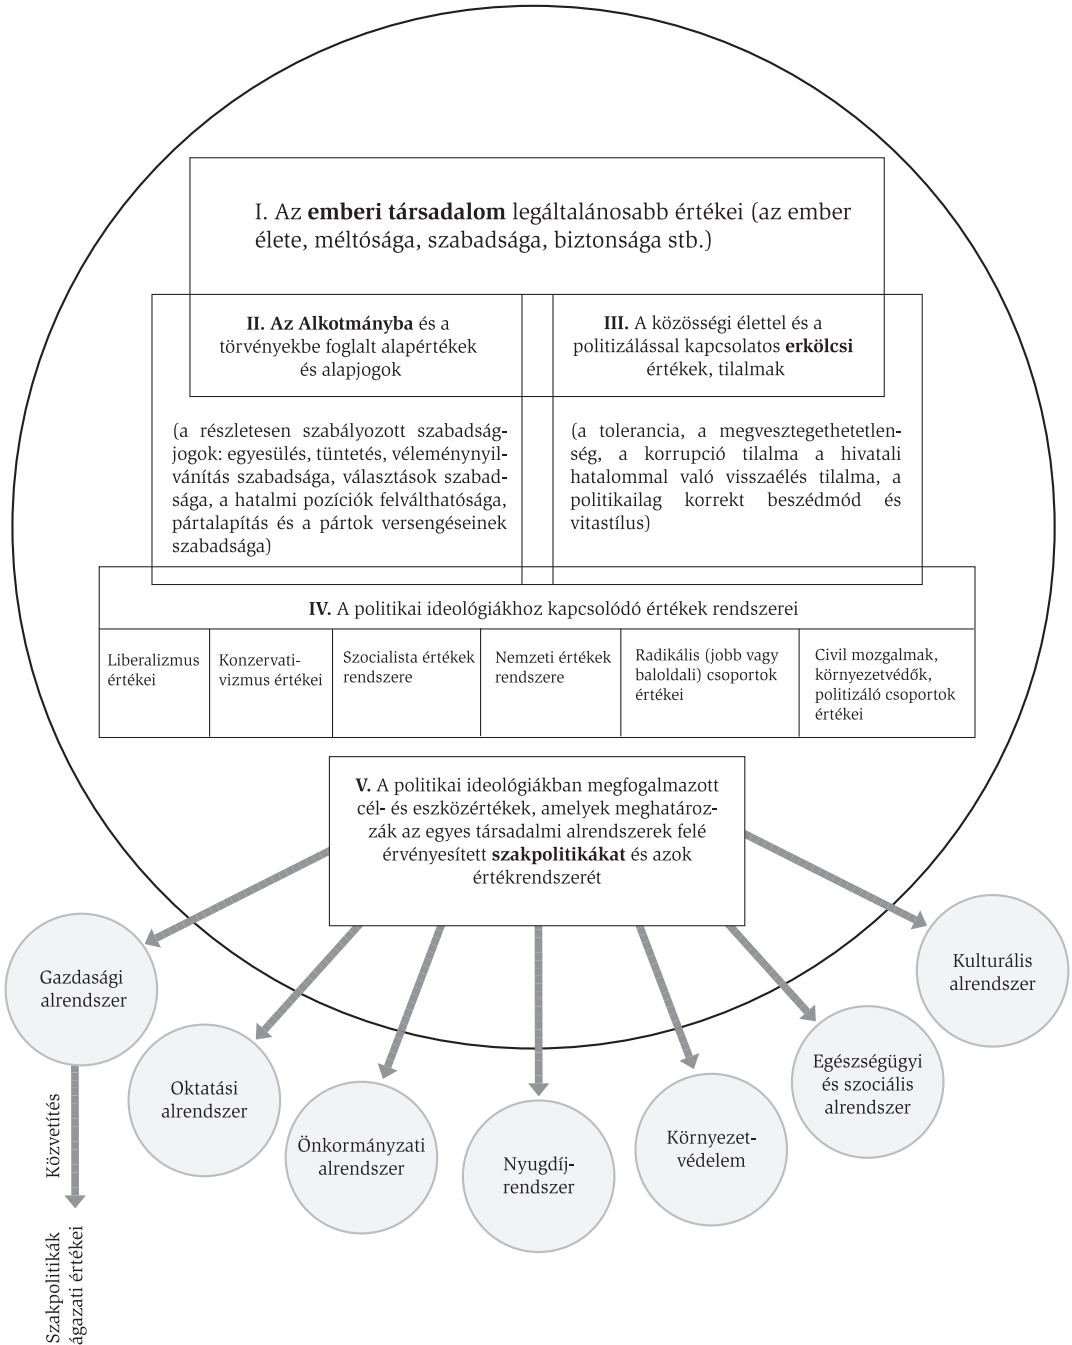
I. Az **emberi társadalom** legáltalánosabb értékei (az ember élete, méltósága, szabadsága, biztonsága stb.)

**II. Az Alkotmányba** és a törvényekbe foglalt alapértékek és alapjogok

(a részletesen szabályozott szabadságjogok: egyesülés, tüntetés, véleménynyilvánítás szabadsága, választások szabadsága, a hatalmi pozíciók felválthatósága, pártalapítás és a pártok versengéseinek szabadsága)

**III.** A közösségi élettel és a politizálással kapcsolatos **erkölcsi** értékek, tilalmak

(a tolerancia, a megvesztegethetetlenség, a korrupció tilalma a hivatali hatalommal való visszaélés tilalma, a politikailag korrekt beszédmód és vitastílus)

**IV.** A politikai ideológiákhoz kapcsolódó értékek rendszerei

| Liberalizmus értékei | Konzervativizmus értékei | Szocialista értékek rendszere | Nemzeti értékek rendszere | Radikális (jobb vagy baloldali) csoportok értékei | Civil mozgalmak, környezetvédők, politizáló csoportok értékei |
|---|---|---|---|---|---|

**V.** A politikai ideológiákban megfogalmazott cél- és eszközértékek, amelyek meghatározzák az egyes társadalmi alrendszerek felé érvényesített **szakpolitikákat** és azok értékrendszerét

Gazdasági alrendszer

Oktatási alrendszer

Önkormányzati alrendszer

Nyugdíjrendszer

Környezetvédelem

Egészségügyi és szociális alrendszer

Kulturális alrendszer

Közvetítés

Szakpolitikák ágazati értékei